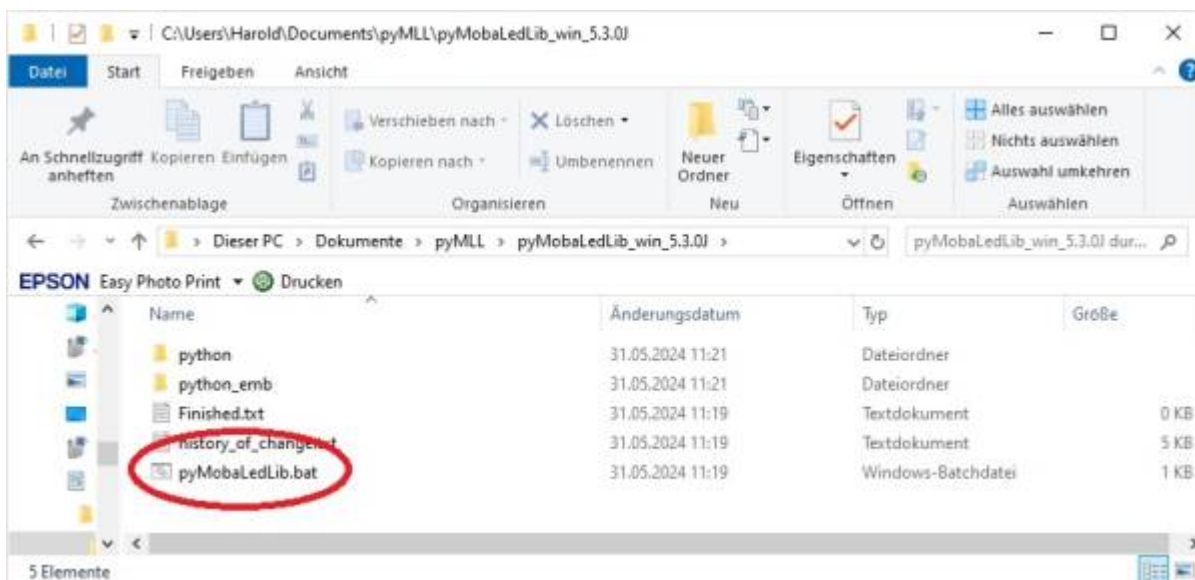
C:\Users\Harold\Documents\pyMLL\pyMobaLedLib_win_5.3.0J

Datei Start Freigeben Ansicht

An Schnellzugriff anheften Kopieren Einfügen
Zwischenablage

Verschieben nach ▾ Löschen ▾
Kopieren nach ▾ Umbenennen
Organisieren

Neuer Ordner
Neu

Eigenschaften
Öffnen

Alles auswählen
Nichts auswählen
Auswahl umkehren
Auswählen

> Dieser PC > Dokumente > pyMLL > pyMobaLedLib_win_5.3.0J >

pyMobaLedLib_win_5.3.0J dur...

EPSON Easy Photo Print ▾ Drucken

| Name | Änderungsdatum | Typ | Größe |
|---|---|---|---|
| python | 31.05.2024 11:21 | Dateiordner | |
| python_emb | 31.05.2024 11:21 | Dateiordner | |
| Finished.txt | 31.05.2024 11:19 | Textdokument | 0 KB |
| history_of_change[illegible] | 31.05.2024 11:19 | Textdokument | 5 KB |
| pyMobaLedLib.bat | 31.05.2024 11:19 | Windows-Batchdatei | 1 KB |

5 Elemente